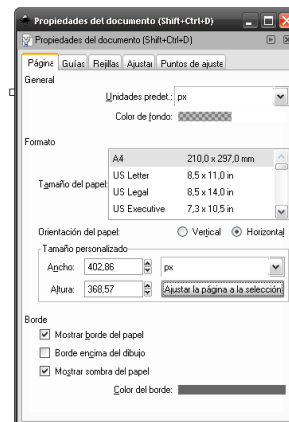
Propiedades del documento (Shift+Ctrl+D)
Propiedades del documento (Shift+Ctrl+D)
Página | Guías | Rejillas | Ajustar | Puntos de ajuste

General
Unidades predet.: px
Color de fondo:

Formato
Tamaño del papel:
| | |
|---|---|
| A4 | 210,0 x 297,0 mm |
| US Letter | 8,5 x 11,0 in |
| US Legal | 8,5 x 14,0 in |
| US Executive | 7,3 x 10,5 in |

Orientación del papel: Vertical Horizontal
Tamaño personalizado
Ancho: 402,86 px
Altura: 368,57 Ajustar la página a la selección

Borde
Mostrar borde del papel
Borde encima del dibujo
Mostrar sombra del papel
Color del borde: